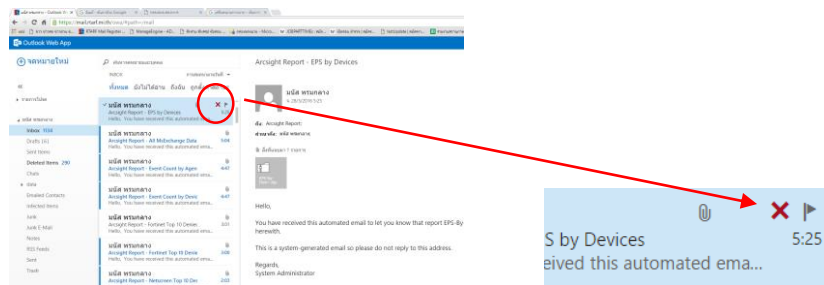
Outlook Web App

จดหมายใหม่

ค้นหาจดหมายและบุคคล

INBOX

ทั้งหมด ยังไม่ได้อ่าน ถึงฉัน ดูกลุ่ม

Inbox 104
Drafts
Sent Items
Deleted Items 290
Clutter
Junk
Notes
RSS Feeds
Sent
Trash

มณิศ พรมกลาง
Arcsight Report - EPS by Devices
Hello, You have received this automated email...

มณิศ พรมกลาง
Arcsight Report - All MsExchange Data
Hello, You have received this automated ema...

มณิศ พรมกลาง
Arcsight Report - Event Count by Agent
Hello, You have received this automated ema...

มณิศ พรมกลาง
Arcsight Report - Event Count by Devic
Hello, You have received this automated ema...

มณิศ พรมกลาง
Arcsight Report - Fortinet Top 10 Destin
Hello, You have received this automated ema...

มณิศ พรมกลาง
Arcsight Report - Fortinet Top 10 Desti
Hello, You have received this automated ema...

มณิศ พรมกลาง
Arcsight Report - Netscreen Top 10 Des

Arcsight Report - EPS by Devices

มณิศ พรมกลาง

ถึง: Arcsight Report;
สำเนาถึง: มณิศ พรมกลาง

Hello,

You have received this automated email to let you know that report EPS-By herewith.

This is a system-generated email so please do not reply to this address.

Regards,
System Administrator

S by Devices 5:25
eived this automated ema...